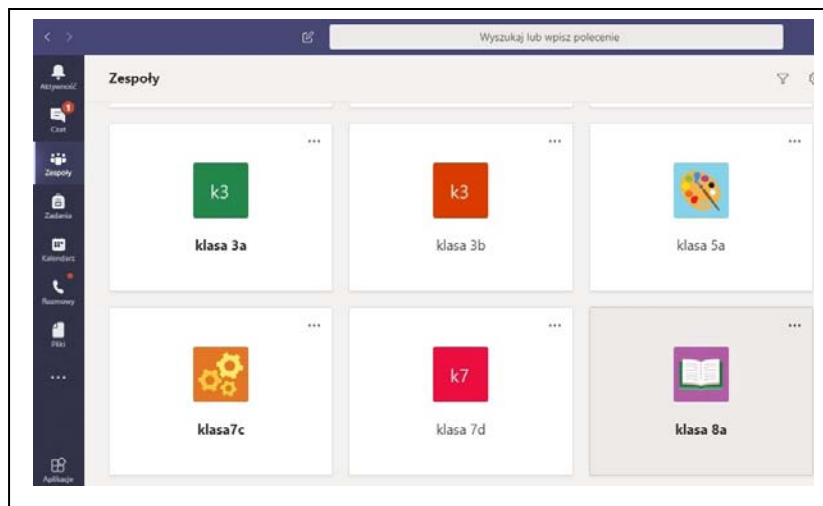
Wyszukaj lub wpisz polecenie

Aktywność
1
Czat
Zespoły
Zadania
Kalendarz
Rozmowy
Pliki
...
Aplikacje

Zespoły

...
k3
klasa 3a

...
k3
klasa 3b

...
klasa 5a

...
klasa7c

...
k7
klasa 7d

...
klasa 8a